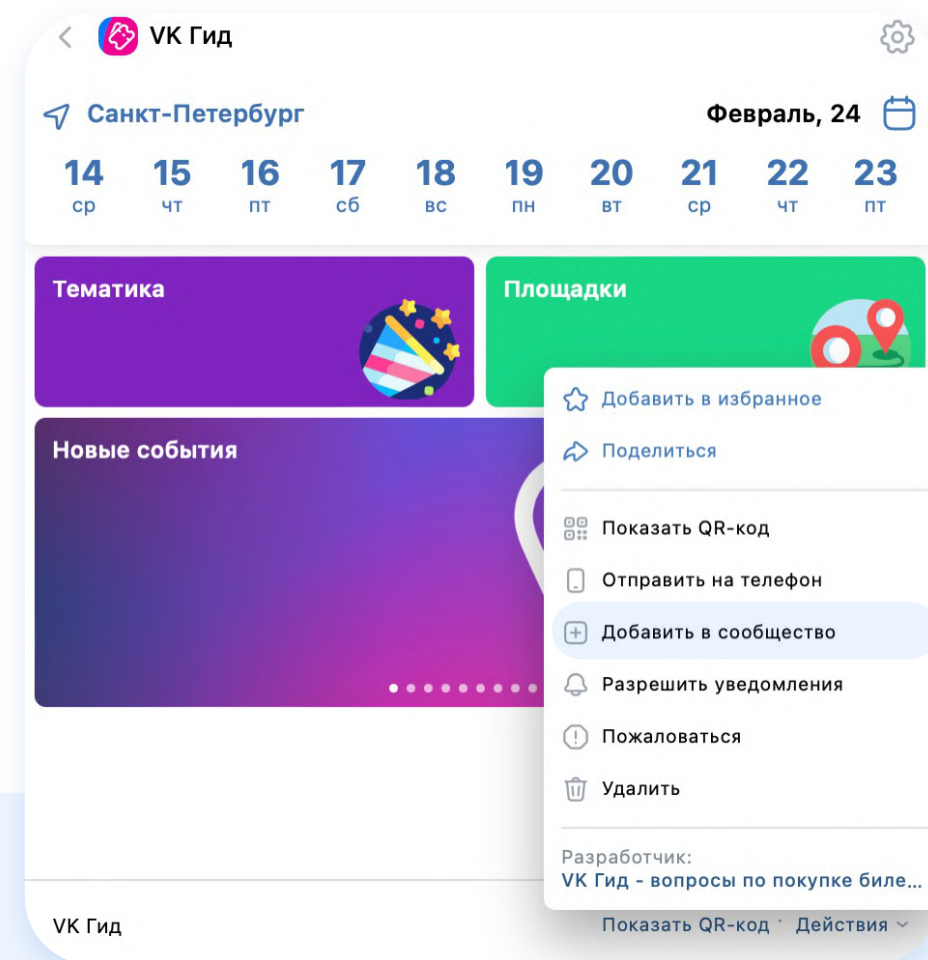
VK Гид

Санкт-Петербург

Февраль, 24

14 ср
15 чт
16 пт
17 сб
18 вс
19 пн
20 вт
21 ср
22 чт
23 пт

Тематика

Площадки

Новые события

Добавить в избранное

Поделиться

Показать QR-код

Отправить на телефон

Добавить в сообщество

Разрешить уведомления

Пожаловаться

Удалить

Разработчик:
VK Гид - вопросы по покупке биле...

VK Гид

Показать QR-код · Действия